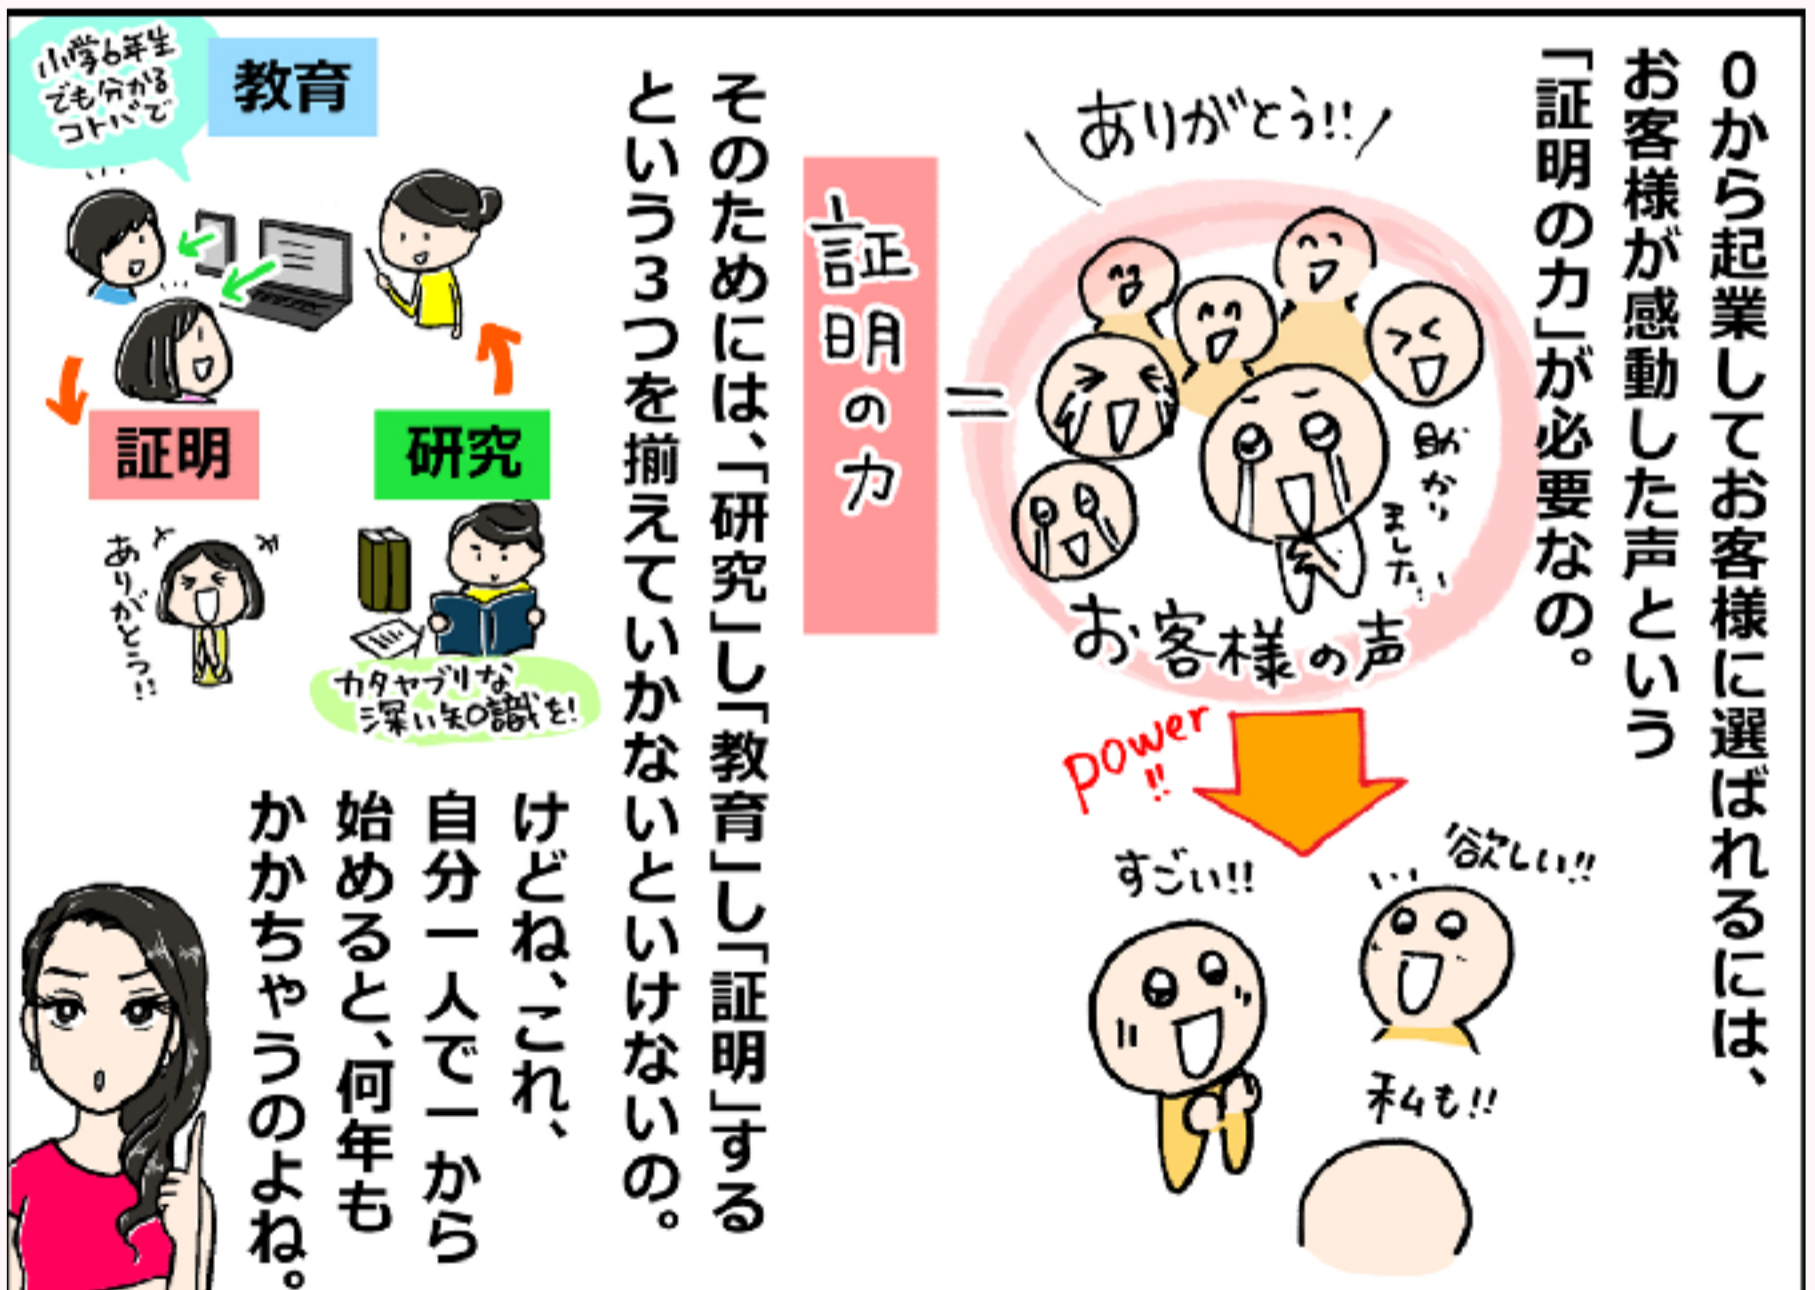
0から起業してお客様に選ばれるには、お客様が感動した声という「証明の力」が必要なの。

ありがとう!!

証明の力 ＝

助かりました!!

お客様の声

power!!

すごい!!

欲しい!!

私も!!

そのためには、「研究」し「教育」し「証明」するという3つを揃えていかないといけないの。

小学6年生でも分かるコトバで

教育

証明

研究

ありがとう!!

カタヤブリな深い知識を!

けどね、これ、自分一人で一から始めると、何年もかかちゃうのよね。